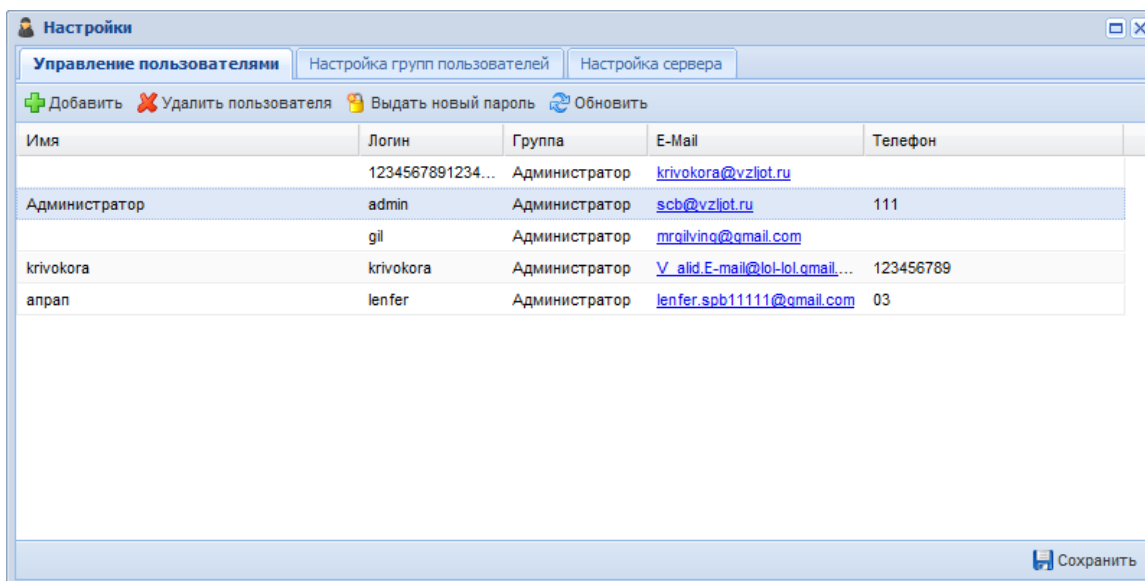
Настройки

Управление пользователями | Настройка групп пользователей | Настройка сервера

Добавить  Удалить пользователя  Выдать новый пароль  Обновить

| Имя | Логин | Группа | E-Mail | Телефон |
|---|---|---|---|---|
| | 1234567891234... | Администратор | krivokora@vzljot.ru | |
| Администратор | admin | Администратор | scb@vzljot.ru | 111 |
| | gil | Администратор | mrgilving@gmail.com | |
| krivokora | krivokora | Администратор | V_alid.E-mail@lol-lol.gmail.... | 123456789 |
| апрап | lenfer | Администратор | lenfer.spb11111@gmail.com | 03 |

Сохранить